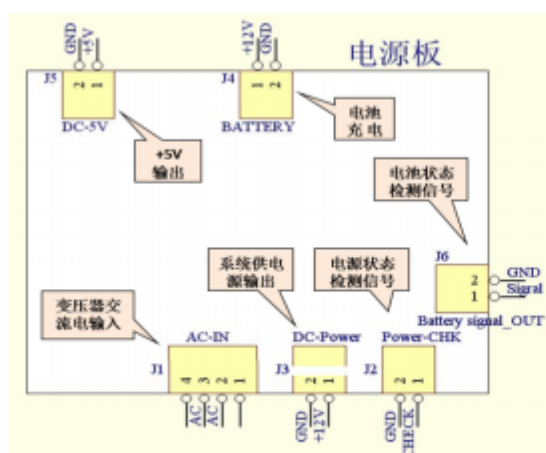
GND
+5V
J5
2 1
DC-5V

+12V
GND
J4
1 2
BATTERY

电源板

电池
充电

+5V
输出

电池状态
检测信号

系统供电
源输出

电源状态
检测信号

J6
2
1
GND
Signal
Battery signal_OUT

变压器交
流电输入

AC-IN
J1
4 3 2 1
AC
AC

DC-Power
J3
2 1
GND
+12V

Power-CHK
J2
2 1
GND
CHECK